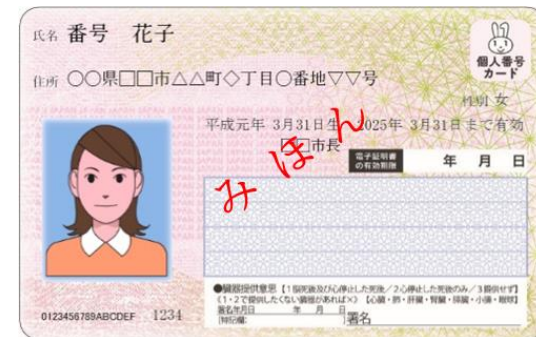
氏名 番号 花子

住所 ○○県□□市△△町◇丁目○番地▽▽号

個人番号カード

性別 女

平成元年 3月31日生 2025年 3月31日まで有効

市長

電子証明書の有効期限 年 月 日

みほん

●臓器提供意思 【1.脳死後及び心停止した死後 / 2.心停止した死後のみ / 3.提供せず】 《1・2で提供したくない臓器があれば×》 【心臓・肺・肝臓・腎臓・膵臓・小腸・眼球】

署名年月日 年 月 日 署名

[特記欄]

0123456789ABCDEF 1234